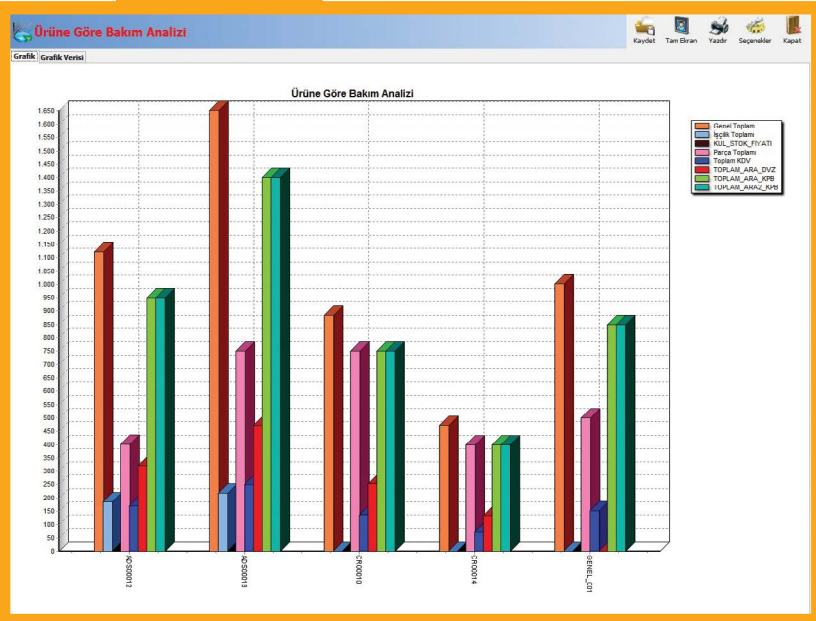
Ürüne Göre Bakım Analizi

Kaydet Tam Ekran Yazdır Seçenekler Kapat

Grafik Grafik Verisi

Ürüne Göre Bakım Analizi

1.650
1.600
1.550
1.500
1.450
1.400
1.350
1.300
1.250
1.200
1.150
1.100
1.050
1.000
950
900
850
800
750
700
650
600
550
500
450
400
350
300
250
200
150
100
50
0

ADS0012
ADS0013
CR0010
CR0014
GENEL_001

Genel Toplam
İşçilik Toplamı
KUL_STOK_FIYATI
Parça Toplamı
Toplam KDV
TOPLAM_ARA_DVZ
TOPLAM_ARA_KPB
TOPLAM_ARA2_KPB